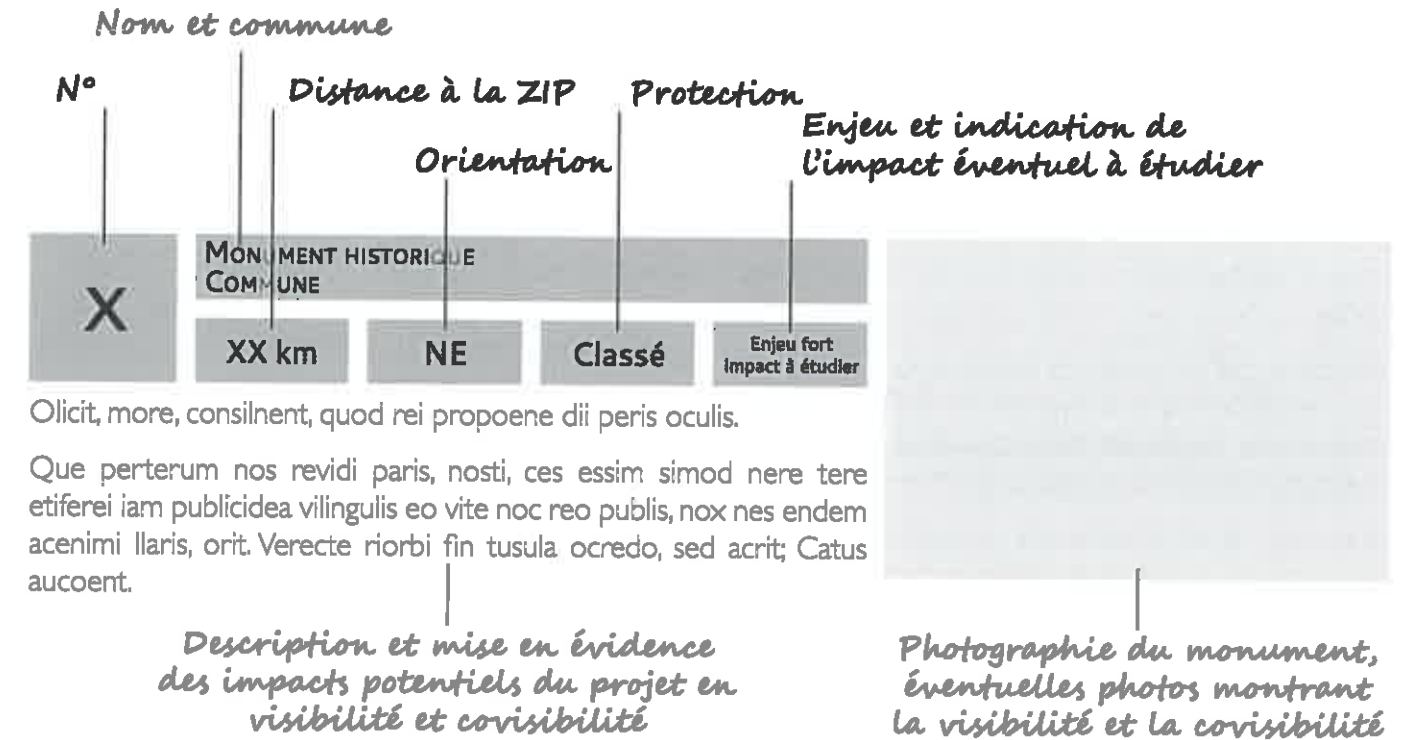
Nom et commune

N°

Distance à la ZIP

Protection

Orientation

Enjeu et indication de l'impact éventuel à étudier

X

MONUMENT HISTORIQUE
COMMUNE

XX km

NE

Classé

Enjeu fort
impact à étudier

Olicit, more, consilnent, quod rei propoene dii peris oculis.

Que perterum nos revidi paris, nosti, ces essim simod nere tere etiferei iam publicidea vilingulis eo vite noc reo publis, nox nes endem acenimi llaris, orit. Verecte riorbi fin tusula ocredo, sed acrit; Catus aucoent.

Description et mise en évidence des impacts potentiels du projet en visibilité et covisibilité

Photographie du monument, éventuelles photos montrant la visibilité et la covisibilité